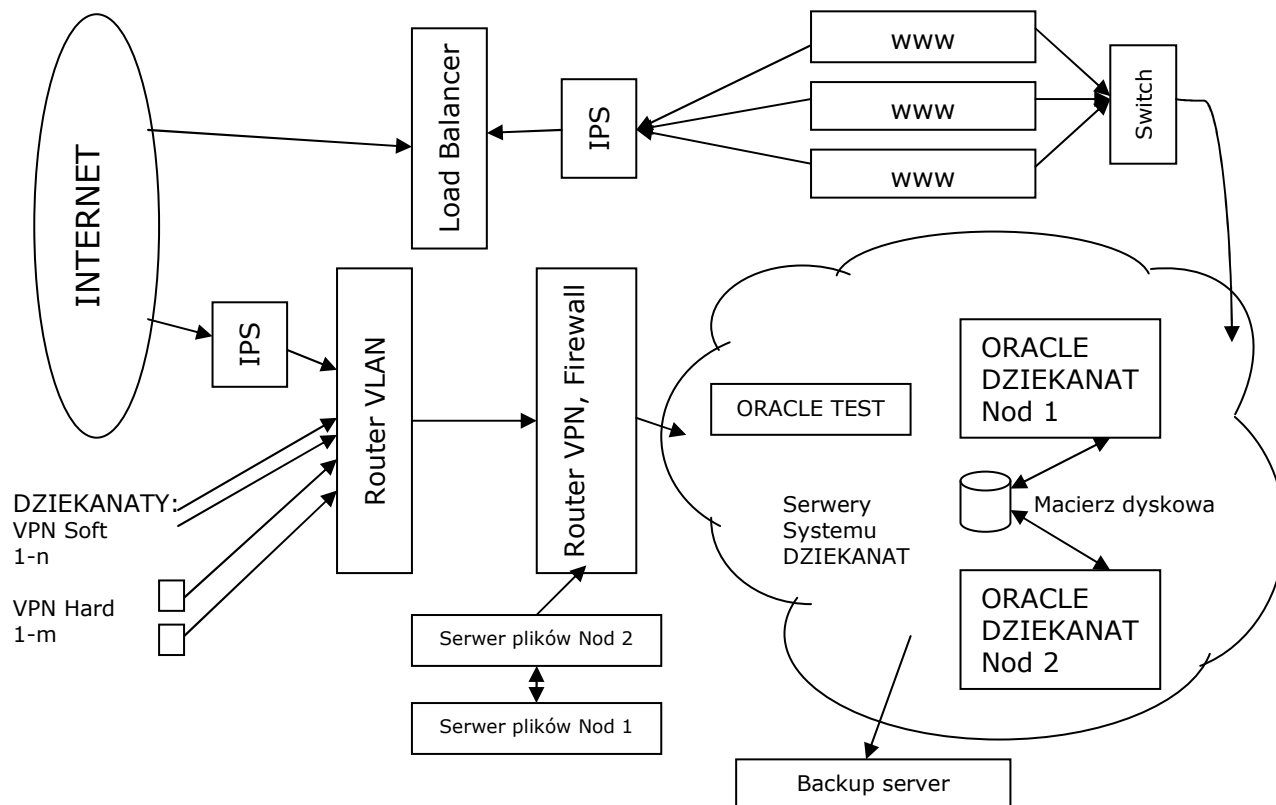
INTERNET

Load Balancer

IPS

www

www

www

Switch

IPS

Router VLAN

Router VPN, Firewall

ORACLE TEST

ORACLE DZIEKANAT Nod 1

Serwery Systemu DZIEKANAT

Macierz dyskowa

ORACLE DZIEKANAT Nod 2

DZIEKANATY:
VPN Soft
1-n

VPN Hard
1-m

Serwer plików Nod 2

Serwer plików Nod 1

Backup server